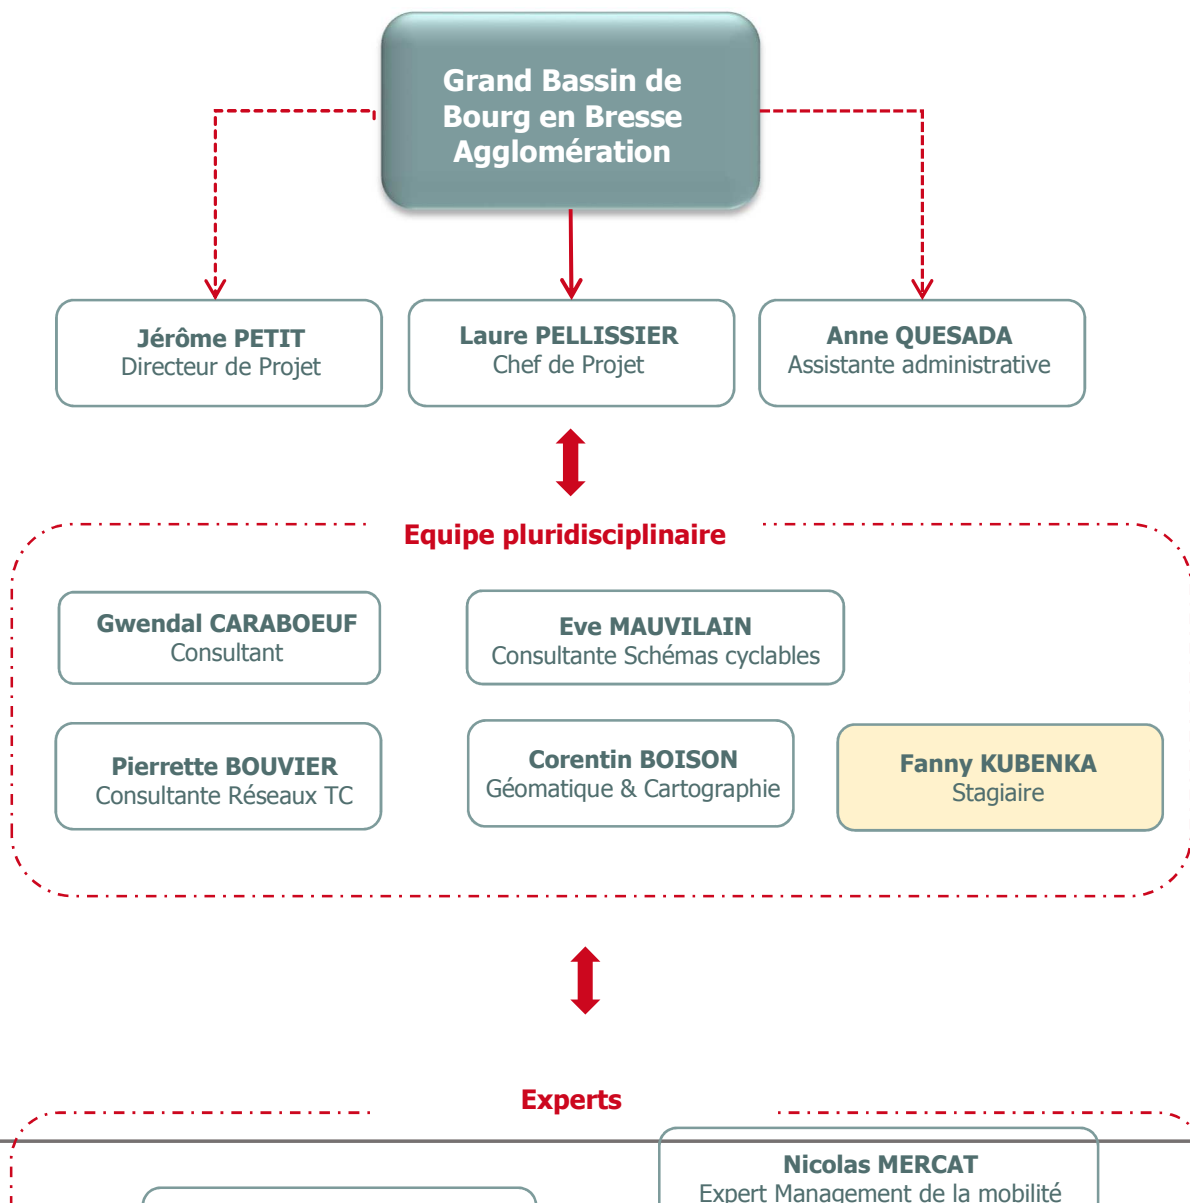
Grand Bassin de Bourg en Bresse Agglomération

Jérôme PETIT
Directeur de Projet

Laure PELLISSIER
Chef de Projet

Anne QUESADA
Assistante administrative

Equipe pluridisciplinaire

Gwendal CARABOEUF
Consultant

Eve MAUVILAIN
Consultante Schémas cyclables

Pierrette BOUVIER
Consultante Réseaux TC

Corentin BOISON
Géomatique & Cartographie

Fanny KUBENKA
Stagiaire

Experts

Nicolas MERCAT
Expert Management de la mobilité